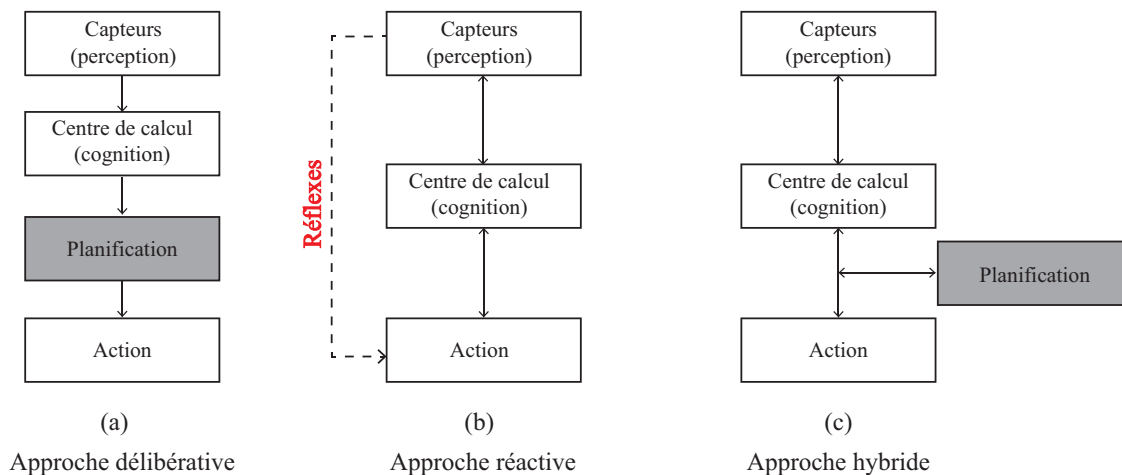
Capteurs (perception)

Centre de calcul (cognition)

Planification

Action

(a)

Approche délibérative

Réflexes

Capteurs (perception)

Centre de calcul (cognition)

Action

(b)

Approche réactive

Capteurs (perception)

Centre de calcul (cognition)

Planification

Action

(c)

Approche hybride